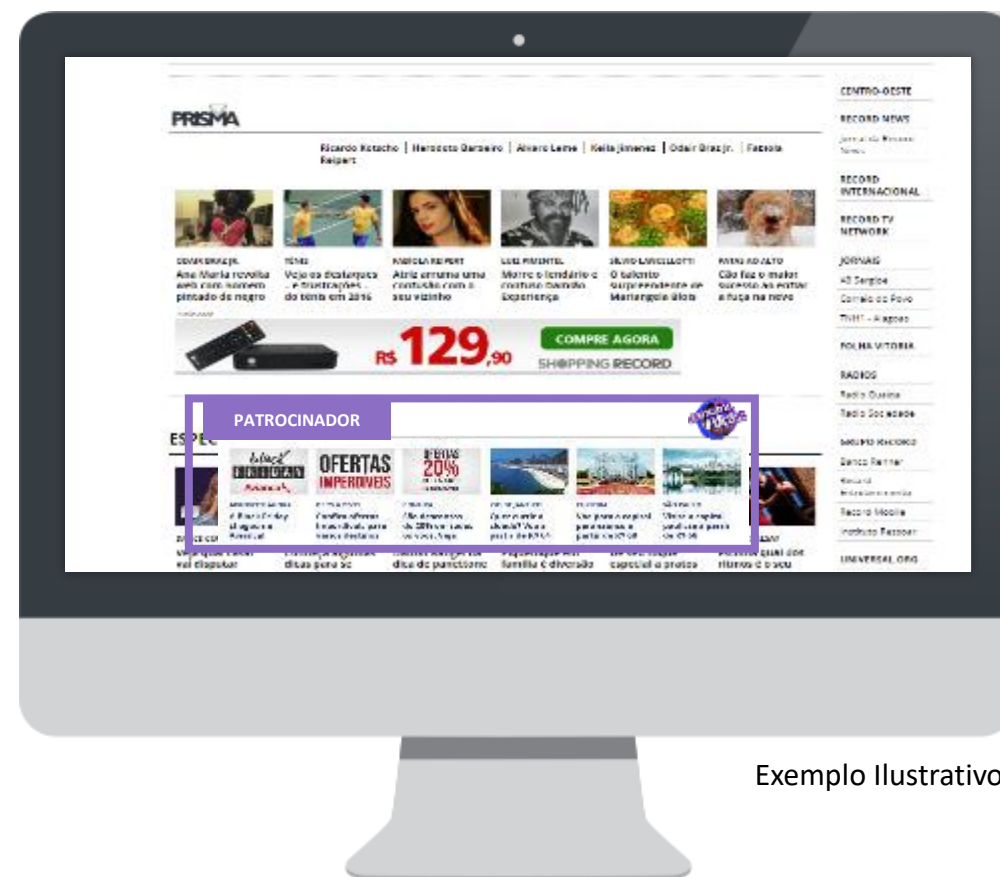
PRISMA

Ricardo Kotscho | Heródoto Barbeiro | Alvaro Leme | Keila Jimenez | Odair Braz Jr. | Fabíola Reipert

ODAIR BRAZ JR.
Ana Maria revolta web com homem pintado de negro

TÊNIS
Veja os destaques e frustrações do tênis em 2016

FABÍOLA REIPERT
Atriz arruma uma confusão com o seu vizinho

LUIZ PIMENTEL
Morre o lendário e confuso Damião Experiença

SILVIO LANCELLOTTI
O talento surpreendente de Mariangela Bloto

PAPAS AO ALTO
Cão faz o maior sucesso ao evitar a fuga na neve

R$ 129,90
COMPRE AGORA
SHOPPING RECORD

PATROCINADOR

ESPEC

OFERTAS IMPERDÍVEIS

20%

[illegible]

CENTRO-OESTE
RECORD NEWS
Jornal da Record News
RECORD INTERNACIONAL
RECORD TV NETWORK
JORNAIS
A5 Sergipe
Correio do Povo
TVH1 - Alagoas
FOLHA VITÓRIA
RÁDIOS
Rádio Guaíba
Rádio Sociedade
GRUPO RECORD
Banco Renner
Record Entretenimento
Record Mobile
Instituto Ressoar
UNIVERSAL.ORG

Exemplo Ilustrativo